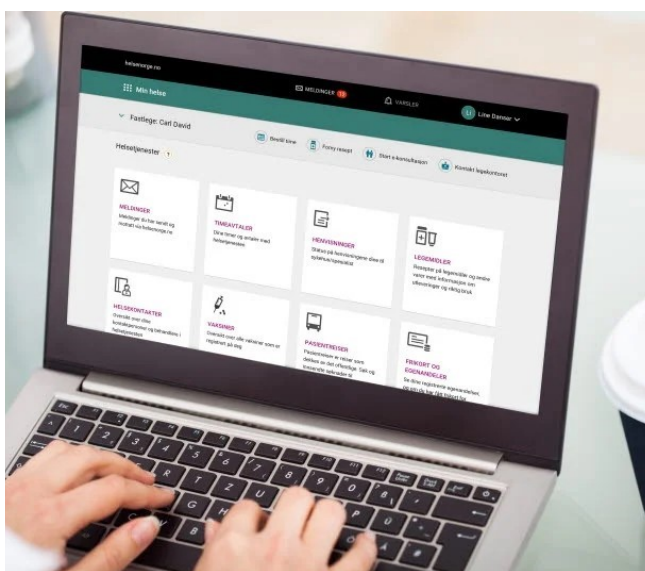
helsenorge.no

Min helse

MELDINGER 10

VARSLER

Line Danser

Fastlege: Carl David

Bestill time

Fornyresept

Start e-konsultasjon

Kontakt legekontoret

Helsetjenester

MELDINGER

Meldinger du har sendt og mottatt via helsenorge.no

TIMEAVTALER

Dine timer og avtaler med helsetjenesten

HENVISNINGER

Status på henvisningene dine til sykehus/spesialist

LEGEMIDLER

Resepter på legemidler og andre varer med informasjon om utleveringer og riktig bruk

HELSEKONTAKTER

Oversikt over dine kontaktpersoner og behandlere i helsetjenesten

VAKSINER

Oversikt over alle vaksiner som er registrert på deg

PASIENTREISER

Pasientreiser er reiser som dekkes av det offentlige. Søk og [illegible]

FRIKORT OG EGENANDELER

Se dine registrerte egenandeler, og om du har rett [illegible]